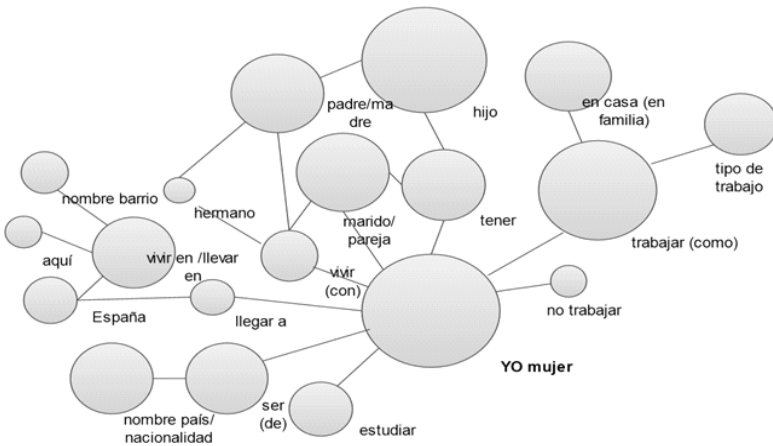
padre/madre

hijo

en casa (en familia)

tipo de trabajo

nombre barrio

hermano

marido/pareja

tener

trabajar (como)

aquí

vivir en /llevar en

vivir (con)

España

llegar a

no trabajar

YO mujer

nombre país/nacionalidad

ser (de)

estudiar